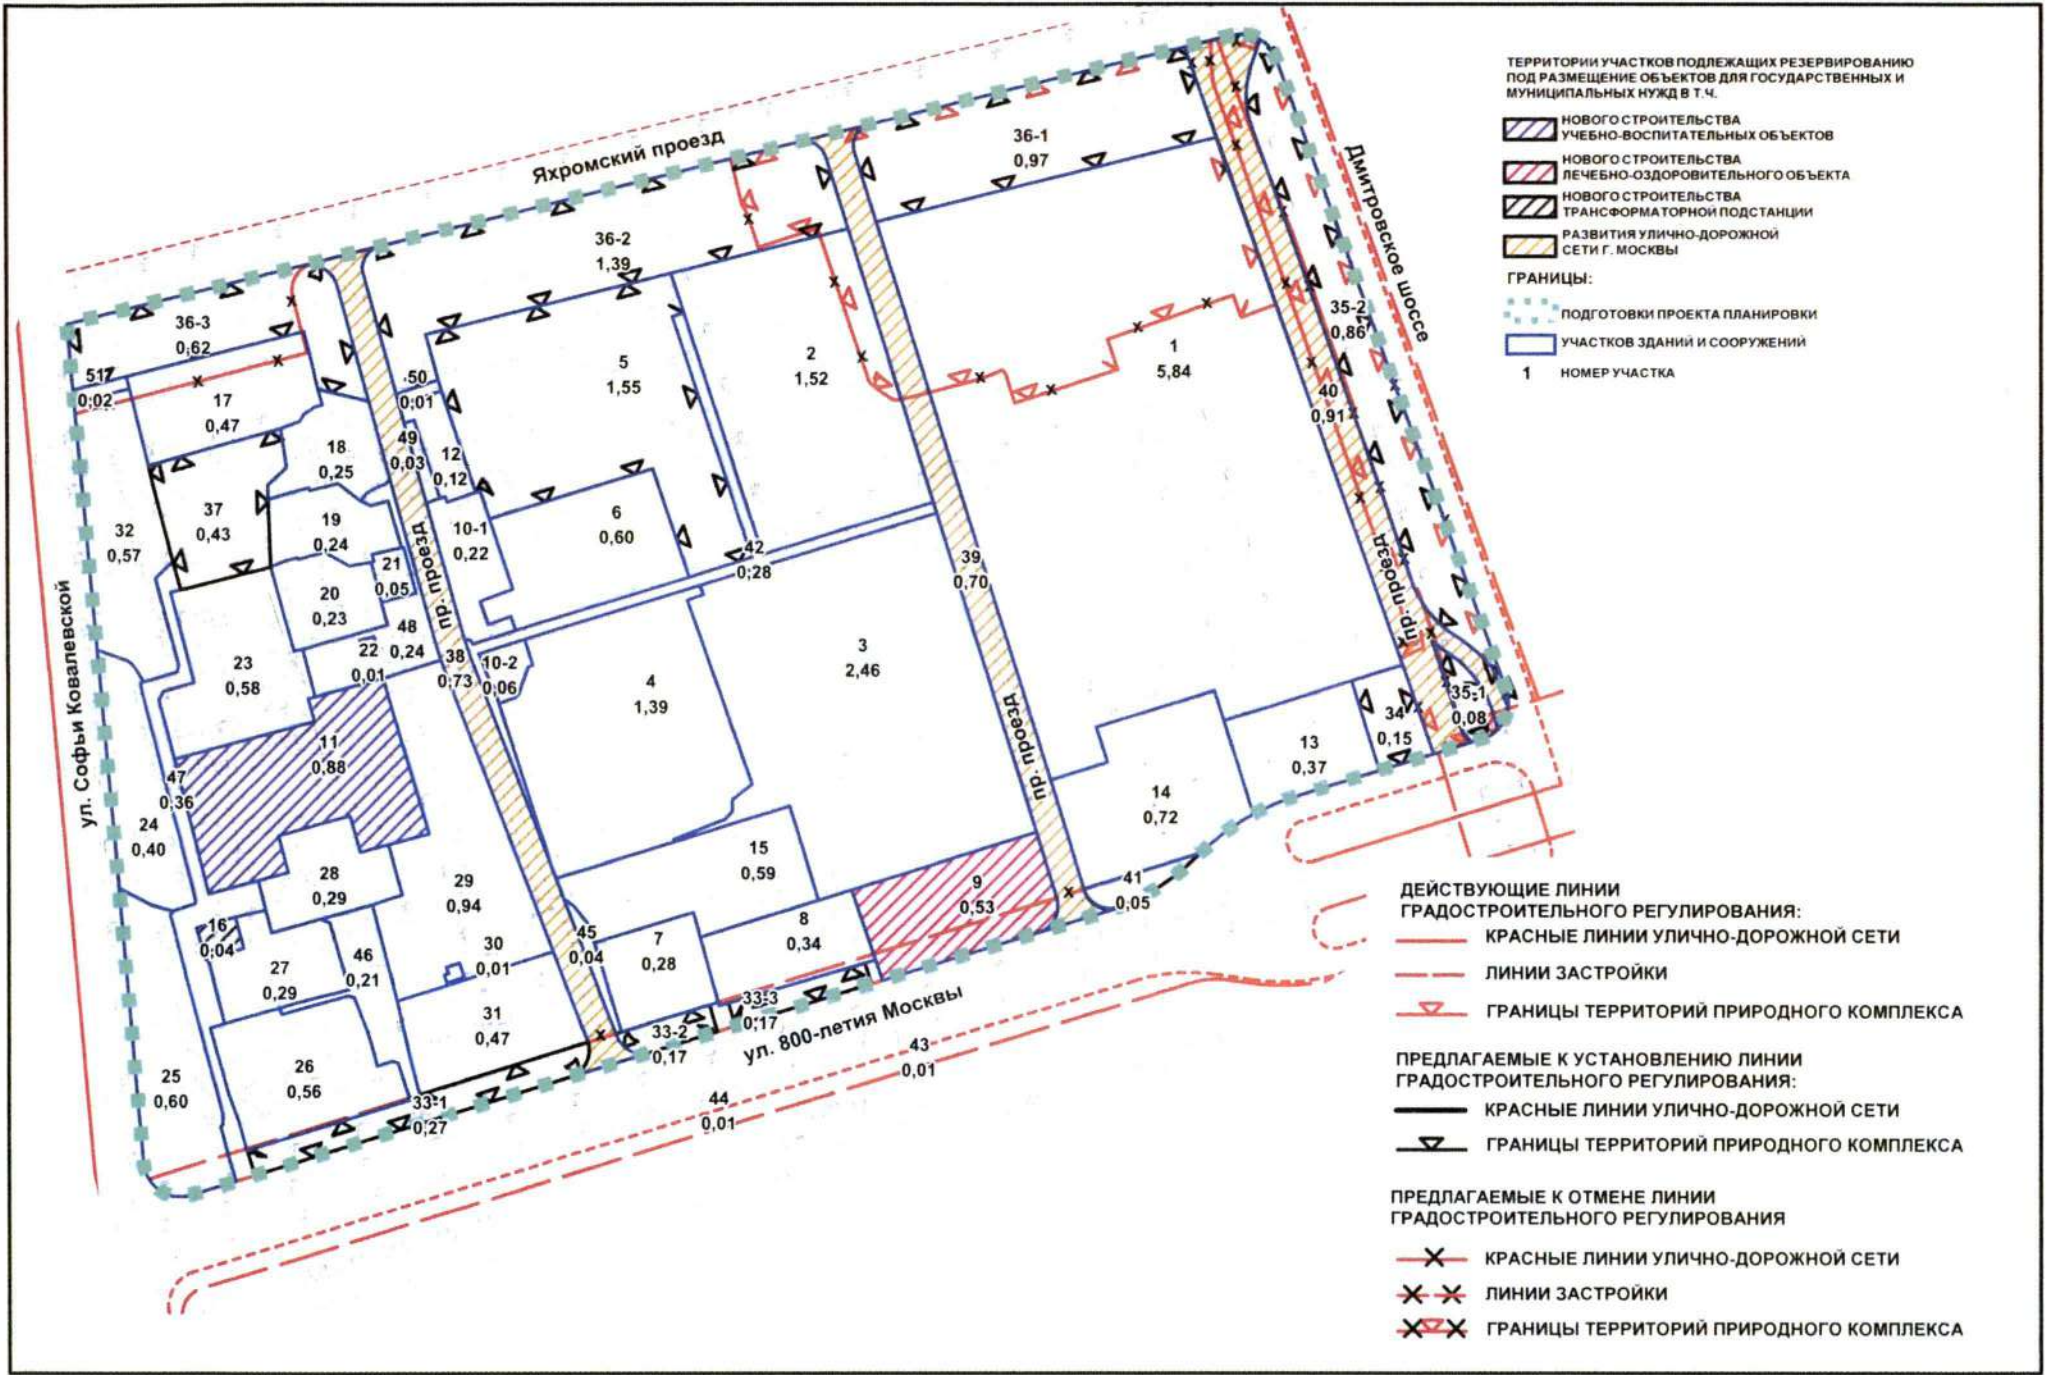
ТЕРРИТОРИИ УЧАСТКОВ ПОДЛЕЖАЩИХ РЕЗЕРВИРОВАНИЮ ПОД РАЗМЕЩЕНИЕ ОБЪЕКТОВ ДЛЯ ГОСУДАРСТВЕННЫХ И МУНИЦИПАЛЬНЫХ НУЖД В Т.Ч.

НОВОГО СТРОИТЕЛЬСТВА УЧЕБНО-ВОСПИТАТЕЛЬНЫХ ОБЪЕКТОВ

НОВОГО СТРОИТЕЛЬСТВА ЛЕЧЕБНО-ОЗДОРОВИТЕЛЬНОГО ОБЪЕКТА

НОВОГО СТРОИТЕЛЬСТВА ТРАНСФОРМАТОРНОЙ ПОДСТАНЦИИ

РАЗВИТИЯ УЛИЧНО-ДОРОЖНОЙ СЕТИ Г. МОСКВЫ

ГРАНИЦЫ:

ПОДГОТОВКИ ПРОЕКТА ПЛАНИРОВКИ

УЧАСТКОВ ЗДАНИЙ И СООРУЖЕНИЙ

1 НОМЕР УЧАСТКА

Яхромский проезд

Дмитровское шоссе

ул. Софьи Ковалевской

ул. 800-летия Москвы

пр. проезд

пр. проезд

пр. проезд

36-1 0,97
36-2 1,39
36-3 0,62
35-2 0,86
35-1 0,08
51 0,02
50 0,01
17 0,47
18 0,25
49 0,03
12 0,12
5 1,55
2 1,52
1 5,84
40 0,91
37 0,43
19 0,24
10-1 0,22
6 0,60
42 0,28
39 0,70
32 0,57
21 0,05
20 0,23
48 0,24
22 0,01
38 0,73
10-2 0,06
3 2,46
4 1,39
23 0,58
11 0,88
34 0,15
13 0,37
47 0,36
24 0,40
14 0,72
15 0,59
28 0,29
29 0,94
9 0,53
41 0,05
16 0,04
27 0,29
46 0,21
30 0,01
45 0,04
7 0,28
8 0,34
33-3 0,17
31 0,47
33-2 0,17
43 0,01
25 0,60
26 0,56
33-1 0,27
44 0,01

ДЕЙСТВУЮЩИЕ ЛИНИИ ГРАДОСТРОИТЕЛЬНОГО РЕГУЛИРОВАНИЯ:
КРАСНЫЕ ЛИНИИ УЛИЧНО-ДОРОЖНОЙ СЕТИ
ЛИНИИ ЗАСТРОЙКИ
ГРАНИЦЫ ТЕРРИТОРИЙ ПРИРОДНОГО КОМПЛЕКСА

ПРЕДЛАГАЕМЫЕ К УСТАНОВЛЕНИЮ ЛИНИИ ГРАДОСТРОИТЕЛЬНОГО РЕГУЛИРОВАНИЯ:
КРАСНЫЕ ЛИНИИ УЛИЧНО-ДОРОЖНОЙ СЕТИ
ГРАНИЦЫ ТЕРРИТОРИЙ ПРИРОДНОГО КОМПЛЕКСА

ПРЕДЛАГАЕМЫЕ К ОТМЕНЕ ЛИНИИ ГРАДОСТРОИТЕЛЬНОГО РЕГУЛИРОВАНИЯ
КРАСНЫЕ ЛИНИИ УЛИЧНО-ДОРОЖНОЙ СЕТИ
ЛИНИИ ЗАСТРОЙКИ
ГРАНИЦЫ ТЕРРИТОРИЙ ПРИРОДНОГО КОМПЛЕКСА